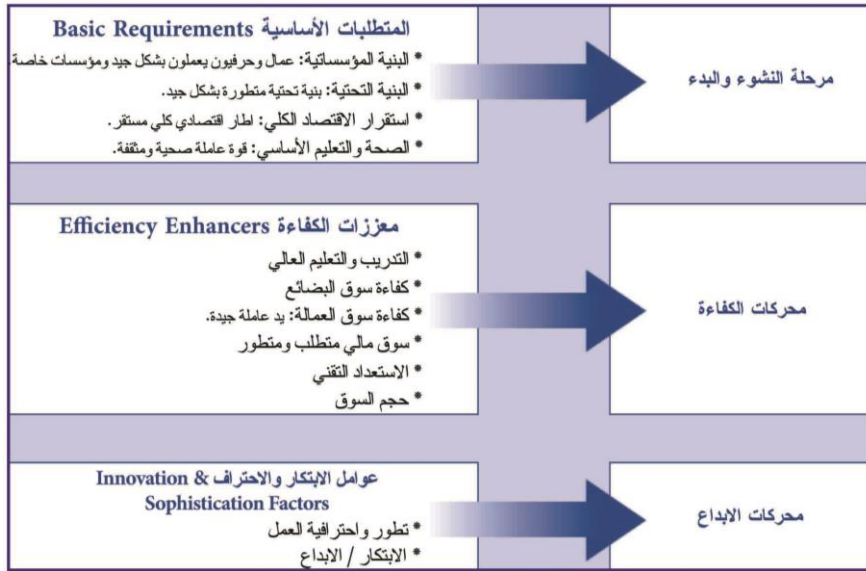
المتطلبات الأساسية Basic Requirements

* البنية المؤسساتية: عمال وحرفيون يعملون بشكل جيد ومؤسسات خاصة
* البنية التحتية: بنية تحتية متطورة بشكل جيد.
* استقرار الاقتصاد الكلي: اطار اقتصادي كلي مستقر.
* الصحة والتعليم الأساسي: قوة عاملة صحية ومثقفة.

مرحلة النشوء والبدء

معززات الكفاءة Efficiency Enhancers

* التدريب والتعليم العالي
* كفاءة سوق البضائع
* كفاءة سوق العمالة: يد عاملة جيدة.
* سوق مالي متطلب ومتطور
* الاستعداد التقني
* حجم السوق

محركات الكفاءة

عوامل الابتكار والاحتراف Innovation & Sophistication Factors

* تطور واحترافية العمل
* الابتكار / الابداع

محركات الابداع